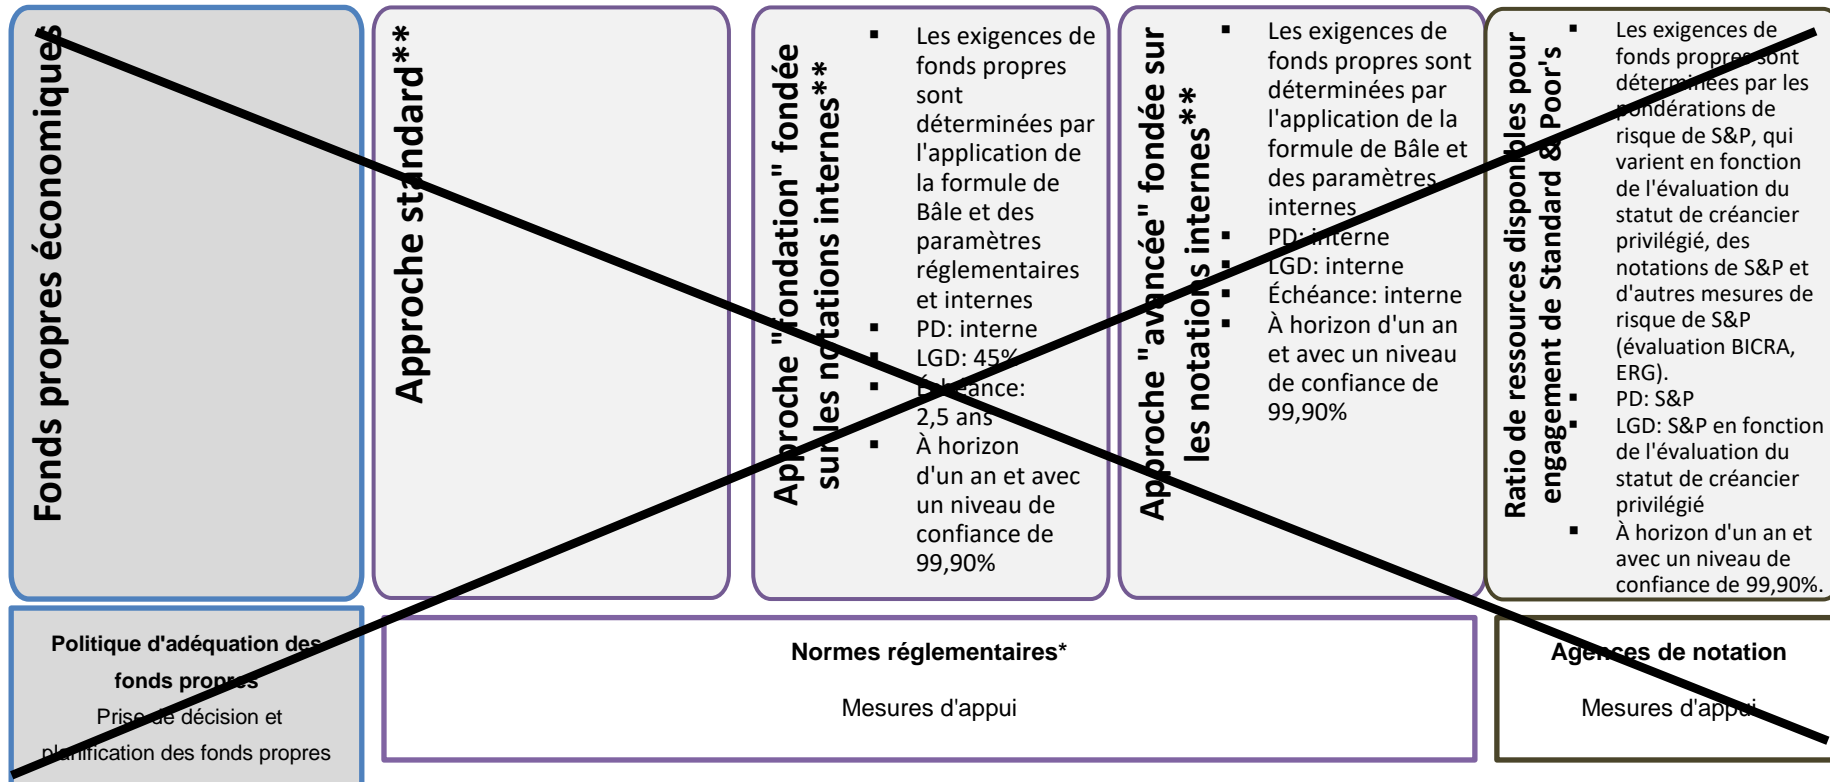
Fonds propres économiques

Approche standard**

Approche "fondation" fondée sur les notations internes**

- Les exigences de fonds propres sont déterminées par l'application de la formule de Bâle et des paramètres réglementaires et internes
- PD: interne
- LGD: 45%
- Échéance: 2,5 ans
- À horizon d'un an et avec un niveau de confiance de 99,90%

Approche "avancée" fondée sur les notations internes**

- Les exigences de fonds propres sont déterminées par l'application de la formule de Bâle et des paramètres internes
- PD: interne
- LGD: interne
- Échéance: interne
- À horizon d'un an et avec un niveau de confiance de 99,90%

Ratio de ressources disponibles pour engagement de Standard & Poor's

- Les exigences de fonds propres sont déterminées par les pondérations de risque de S&P, qui varient en fonction de l'évaluation du statut de créancier privilégié, des notations de S&P et d'autres mesures de risque de S&P (évaluation BICRA, ERG).
- PD: S&P
- LGD: S&P en fonction de l'évaluation du statut de créancier privilégié
- À horizon d'un an et avec un niveau de confiance de 99,90%.

Politique d'adéquation des fonds propres
Prise de décision et planification des fonds propres

Normes réglementaires*
Mesures d'appui

Agences de notation
Mesures d'appui